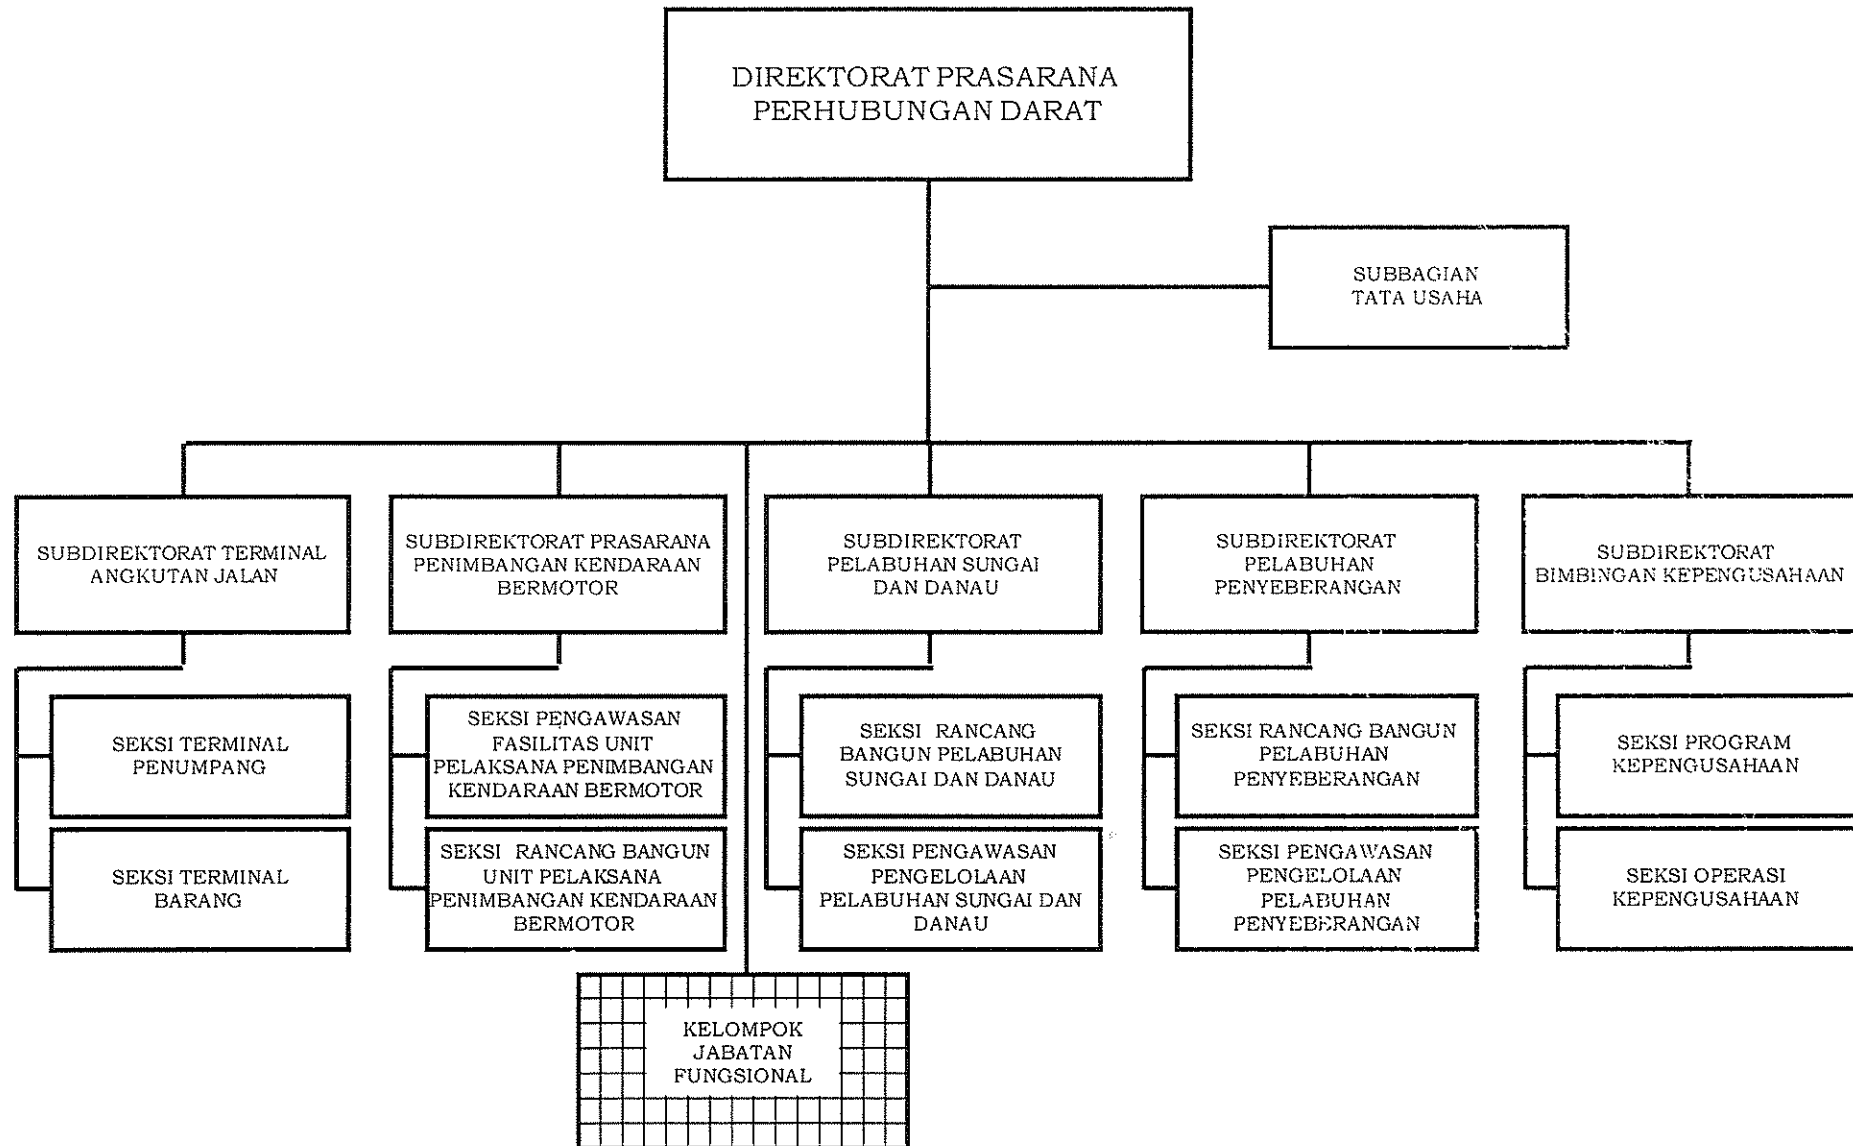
DIREKTORAT PRASARANA PERHUBUNGAN DARAT

SUBBAGIAN TATA USAHA

SUBDIREKTORAT TERMINAL ANGKUTAN JALAN

SEKSI TERMINAL PENUMPANG

SEKSI TERMINAL BARANG

SUBDIREKTORAT PRASARANA PENIMBANGAN KENDARAAN BERMOTOR

SEKSI PENGAWASAN FASILITAS UNIT PELAKSANA PENIMBANGAN KENDARAAN BERMOTOR

SEKSI RANCANG BANGUN UNIT PELAKSANA PENIMBANGAN KENDARAAN BERMOTOR

SUBDIREKTORAT PELABUHAN SUNGAI DAN DANAU

SEKSI RANCANG BANGUN PELABUHAN SUNGAI DAN DANAU

SEKSI PENGAWASAN PENGELOLAAN PELABUHAN SUNGAI DAN DANAU

SUBDIREKTORAT PELABUHAN PENYEBERANGAN

SEKSI RANCANG BANGUN PELABUHAN PENYEBERANGAN

SEKSI PENGAWASAN PENGELOLAAN PELABUHAN PENYEBERANGAN

SUBDIREKTORAT BIMBINGAN KEPENGUSAHAAN

SEKSI PROGRAM KEPENGUSAHAAN

SEKSI OPERASI KEPENGUSAHAAN

KELOMPOK JABATAN FUNGSIONAL